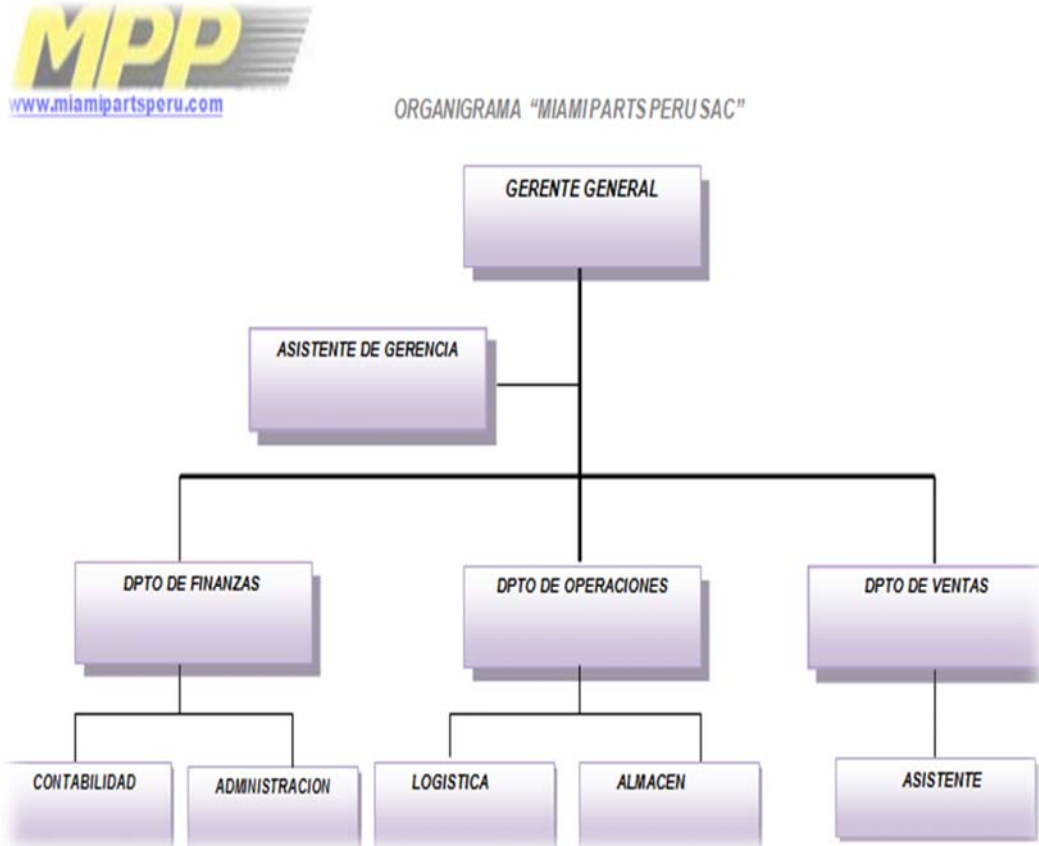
MPP
www.miamipartsperu.com

ORGANIGRAMA "MIAMIPARTS PERU SAC"

GERENTE GENERAL

ASISTENTE DE GERENCIA

DPTO DE FINANZAS

DPTO DE OPERACIONES

DPTO DE VENTAS

CONTABILIDAD

ADMINISTRACION

LOGISTICA

ALMACEN

ASISTENTE